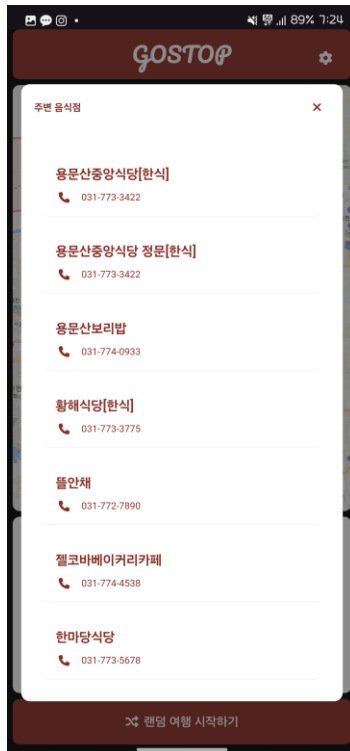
89% 7:24

GOSTOP

주변 음식점

×

용문산중앙식당[한식]
031-773-3422

용문산중앙식당 정문[한식]
031-773-3422

용문산보리밥
031-774-0933

황해식당[한식]
031-773-3775

뜰안채
031-772-7890

젤코바베이커리카페
031-774-4538

한마당식당
031-773-5678

랜덤 여행 시작하기